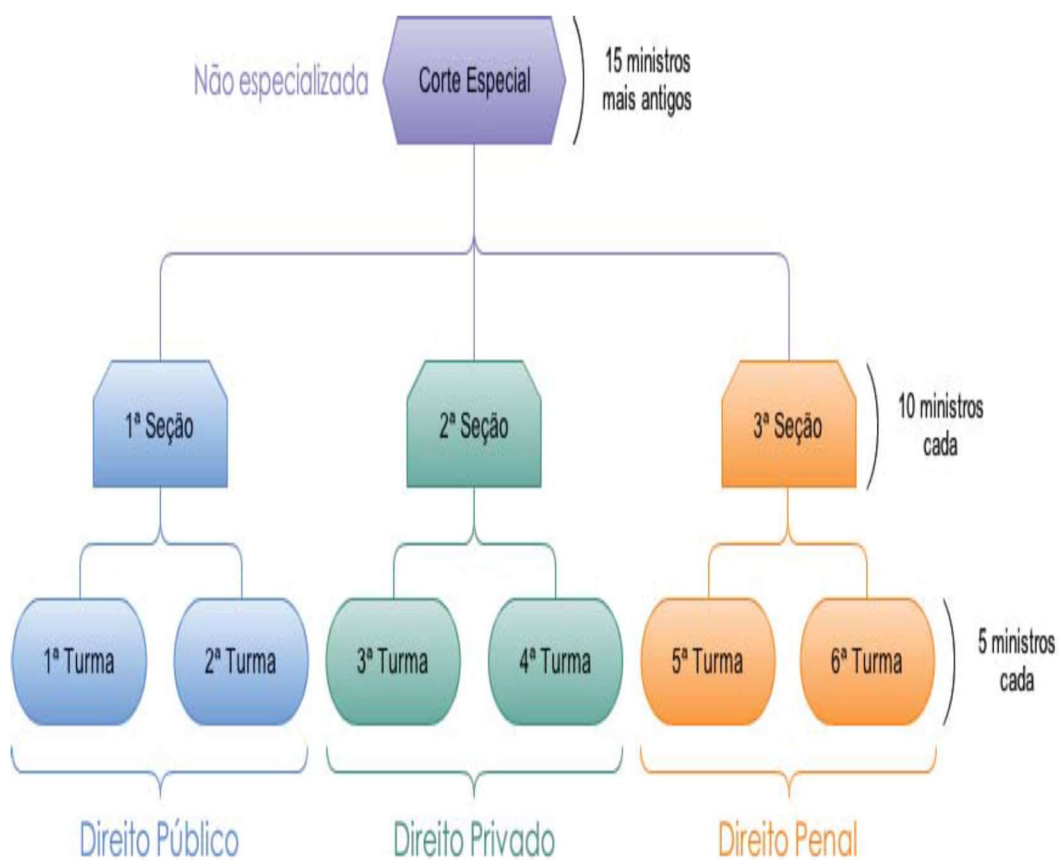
Não especializada

Corte Especial

15 ministros mais antigos

1ª Seção

2ª Seção

3ª Seção

10 ministros cada

1ª Turma

2ª Turma

3ª Turma

4ª Turma

5ª Turma

6ª Turma

5 ministros cada

Direito Público

Direito Privado

Direito Penal